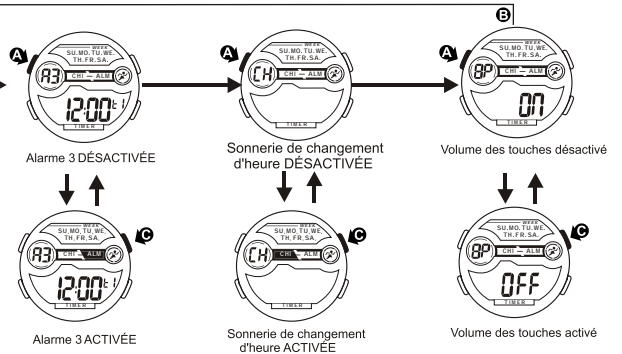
B

A

WEEK
SU.MO.TU.WE.
TH.FR.SA.
A3
CHI — ALM
12:00
TIMER

Alarme 3 DÉSACTIVÉE

A

WEEK
SU.MO.TU.WE.
TH.FR.SA.
CH
CHI — ALM
TIMER

Sonnerie de changement d'heure DÉSACTIVÉE

A

WEEK
SU.MO.TU.WE.
TH.FR.SA.
BP
CHI — ALM
ON
TIMER

Volume des touches désactivé

C

WEEK
SU.MO.TU.WE.
TH.FR.SA.
A3
CHI — ALM
12:00
TIMER

Alarme 3 ACTIVÉE

C

WEEK
SU.MO.TU.WE.
TH.FR.SA.
CH
CHI — ALM
TIMER

Sonnerie de changement d'heure ACTIVÉE

C

WEEK
SU.MO.TU.WE.
TH.FR.SA.
BP
CHI — ALM
OFF
TIMER

Volume des touches activé